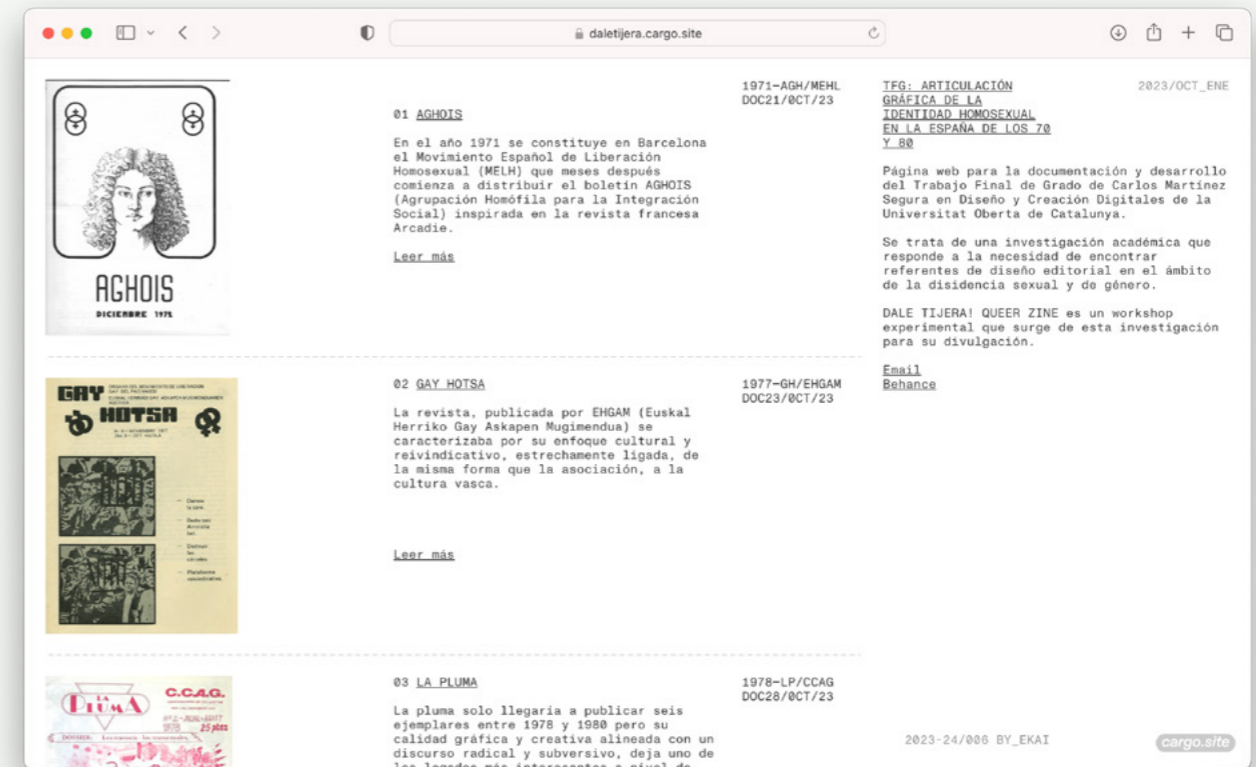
daletijera.cargo.site

AGHOIS

DICIEMBRE 1972

01 AGHOIS

En el año 1971 se constituye en Barcelona el Movimiento Español de Liberación Homosexual (MELH) que meses después comienza a distribuir el boletín AGHOIS (Agrupación Homófila para la Integración Social) inspirada en la revista francesa Arcadie.

Leer más

1971-AGH/MEHL
DOC21/OCT/23

TFG: ARTICULACIÓN GRÁFICA DE LA IDENTIDAD HOMOSEXUAL EN LA ESPAÑA DE LOS 70 Y 80

2023/OCT_ENE

Página web para la documentación y desarrollo del Trabajo Final de Grado de Carlos Martínez Segura en Diseño y Creación Digitales de la Universitat Oberta de Catalunya.

Se trata de una investigación académica que responde a la necesidad de encontrar referentes de diseño editorial en el ámbito de la disidencia sexual y de género.

DALE TIJERA! QUEER ZINE es un workshop experimental que surge de esta investigación para su divulgación.

Email
Behance

GAY HOTSA

02 GAY HOTSA

La revista, publicada por EHGAM (Euskal Herriko Gay Askapen Mugimendua) se caracterizaba por su enfoque cultural y reivindicativo, estrechamente ligada, de la misma forma que la asociación, a la cultura vasca.

Leer más

1977-GH/EHGAM
DOC23/OCT/23

LA PLUMA C.C.A.G. 25 ptas

03 LA PLUMA

La pluma solo llegaría a publicar seis ejemplares entre 1978 y 1980 pero su calidad gráfica y creativa alineada con un discurso radical y subversivo, deja uno de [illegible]

1978-LP/CCAG
DOC28/OCT/23

2023-24/006 BY_EKAI

cargo.site